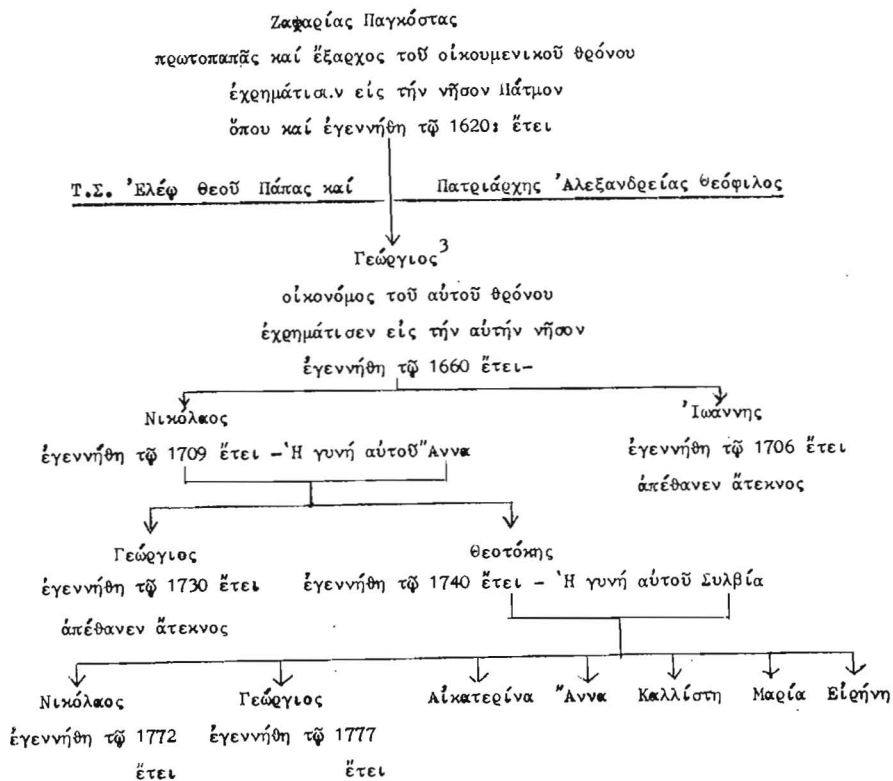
Ζαχαρίας Παγκόστας
πρωτοπαπᾶς καί ἔξαρχος τοῦ οἰκουμενικοῦ θρόνου
ἐχρημάτισα.ν εἰς τήν νῆσον Πάτμον
ὅπου καί ἐγεννήθη τῷ 1620: ἔτει

Τ.Σ. 'Ελέῳ θεοῦ Πάπας καί Πατριάρχης 'Αλεξανδρείας θεόφιλος

Γεώργιος$^3$
οἰκονόμος τοῦ αὐτοῦ θρόνου
ἐχρημάτισεν εἰς τήν αὐτήν νῆσον
ἐγεννήθη τῷ 1660 ἔτει-

Νικόλαος
ἐγεννήθη τῷ 1709 ἔτει -'Η γυνή αὐτοῦ"Αννα

'Ιωάννης
ἐγεννήθη τῷ 1706 ἔτει
ἀπέθανεν ἄτεκνος

Γεώργιος
ἐγεννήθη τῷ 1730 ἔτει
ἀπέθανεν ἄτεκνος

θεοτόκης
ἐγεννήθη τῷ 1740 ἔτει - 'Η γυνή αὐτοῦ Συλβία

Νικόλαος
ἐγεννήθη τῷ 1772 ἔτει

Γεώργιος
ἐγεννήθη τῷ 1777 ἔτει

Αἰκατερίνα "Αννα Καλλίστη Μαρία Εἰρήνη